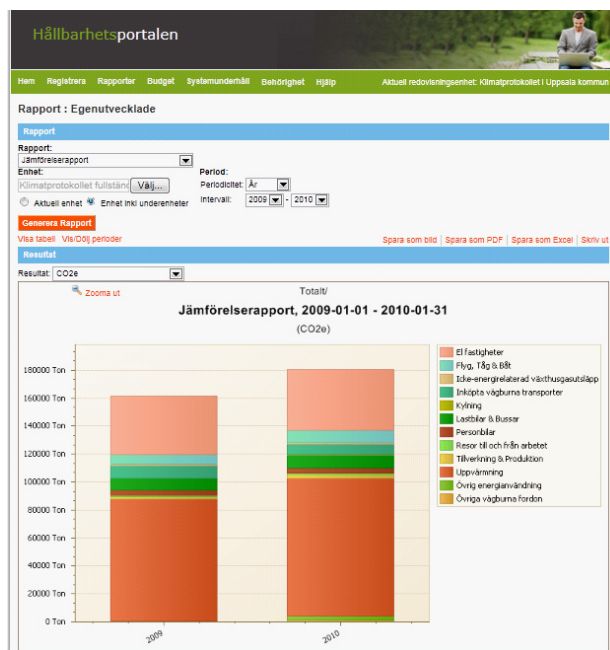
Hållbarhetsportalen

Hem Registrera Rapporter Budget Systemunderhåll Behörighet Hjälp Aktuell redovisningsenhet: Klimatprotokollet i Uppsala kommun

Rapport : Egenutvecklade

Rapport

Rapport:
Jämförelserapport

Enhet:
Klimatprotokollet fullstän Välj...

Aktuell enhet Enhet inkl underenheter

Period:
Periodicitet: År
Intervall: 2009 - 2010

Generera Rapport

Visa tabell Vis/Dölj perioder

Spara som bild | Spara som PDF | Spara som Excel | Skriv ut

Resultat

Resultat: CO2e

Zooma ut

Totalt/

Jämförelserapport, 2009-01-01 - 2010-01-31

(CO2e)

180000 Ton
160000 Ton
140000 Ton
120000 Ton
100000 Ton
80000 Ton
60000 Ton
40000 Ton
20000 Ton
0 Ton

2009
2010

El fastigheter
Flyg, Tåg & Båt
Icke-energirelaterad växthusgasutsläpp
Inköpta vägburna transporter
Kylning
Lastbilar & Bussar
Personbilar
Resor till och från arbetet
Tillverkning & Produktion
Uppvärmning
Övrig energianvändning
Övriga vägburna fordon